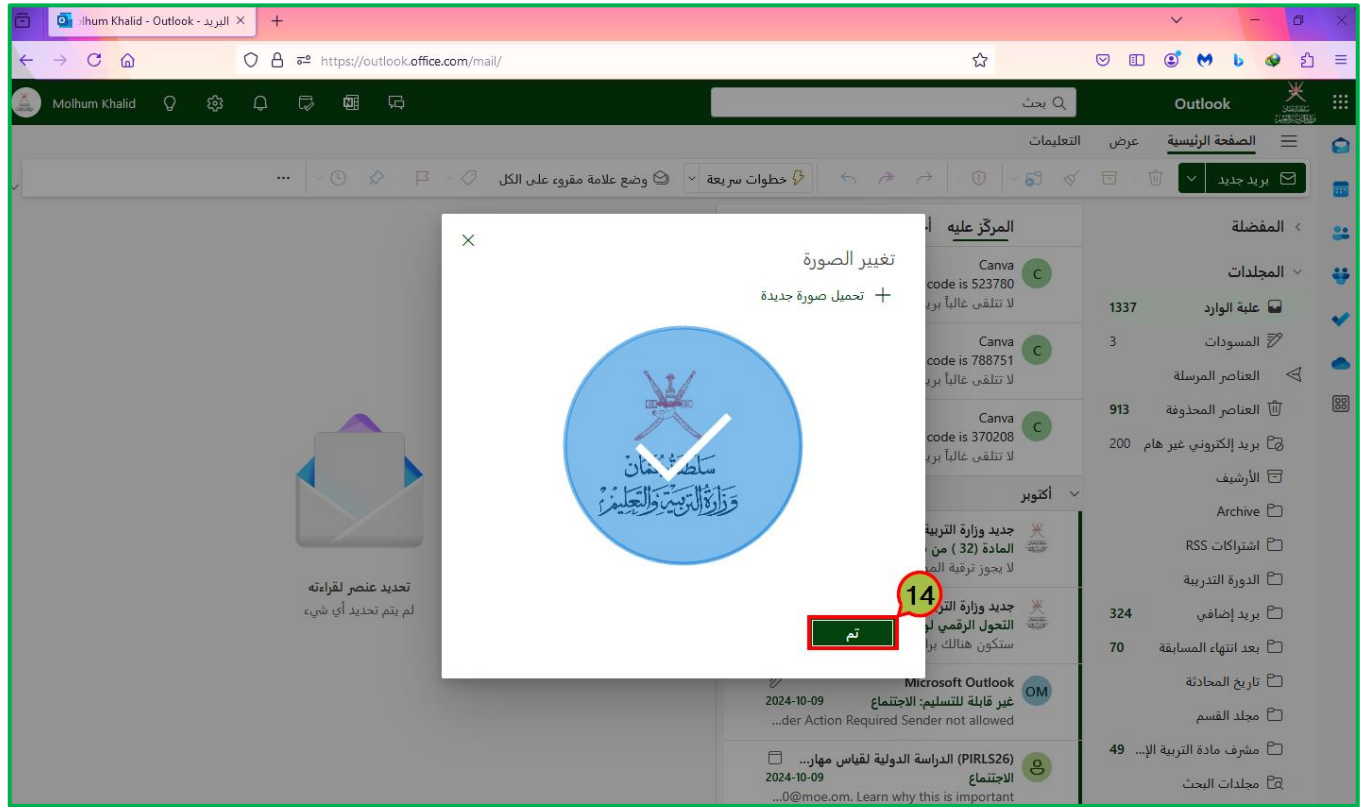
البريد - Molhum Khalid - Outlook

https://outlook.office.com/mail/

Molhum Khalid

بحث

Outlook

الصفحة الرئيسية عرض التعليمات

بريد جديد

خطوات سريعة

وضع علامة مقروء على الكل

...

المفضلة

المجلدات

علبة الوارد 1337

المسودات 3

العناصر المرسلة

العناصر المحذوفة 913

بريد إلكتروني غير هام 200

الأرشيف

Archive

اشتراكات RSS

الدورة التدريبية

بريد إضافي 324

بعد انتهاء المسابقة 70

تاريخ المحادثة

مجلد القسم

مشرف مادة التربية الإ... 49

مجلدات البحث

المركز عليه

Canva
code is 523780
لا تتلقى غالباً بري

Canva
code is 788751
لا تتلقى غالباً بري

Canva
code is 370208
لا تتلقى غالباً بري

أكتوبر

جديد وزارة التربية
المادة (32) من
لا يجوز ترقية الم

جديد وزارة التر
التحول الرقمي ل
ستكون هنالك بر

Microsoft Outlook
غير قابلة للتسليم: الاجتماع 2024-10-09
...der Action Required Sender not allowed

(PIRLS26) الدراسة الدولية لقياس مهار...
الاجتماع 2024-10-09
...0@moe.om. Learn why this is important

تحديد عنصر لقراءته
لم يتم تحديد أي شيء

تغيير الصورة

تحميل صورة جديدة

سلطنة عُمان
وزارة التربية والتعليم

14

تم